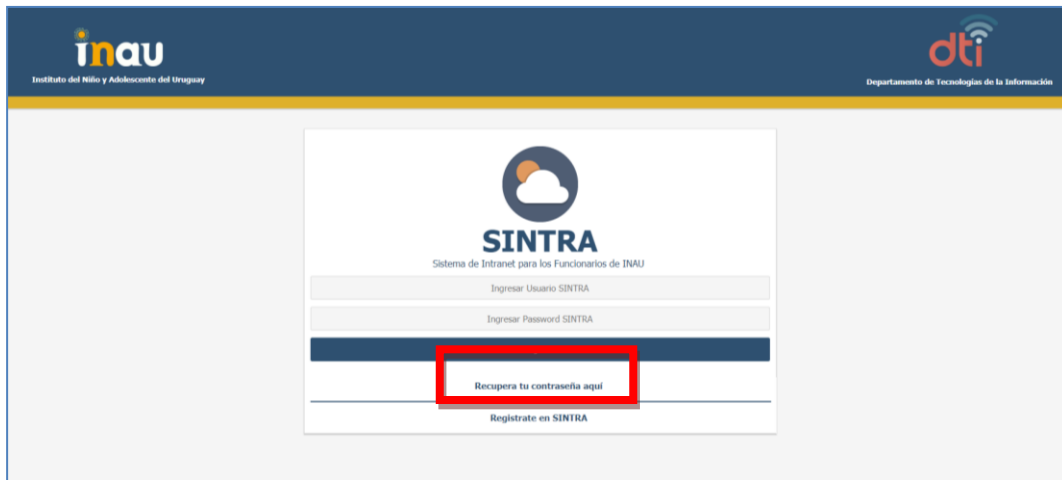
inau
Instituto del Niño y Adolescente del Uruguay

dti
Departamento de Tecnologías de la Información

SINTRA
Sistema de Intranet para los Funcionarios de INAU

Ingresar Usuario SINTRA

Ingresar Password SINTRA

Recupera tu contraseña aquí

Registrate en SINTRA